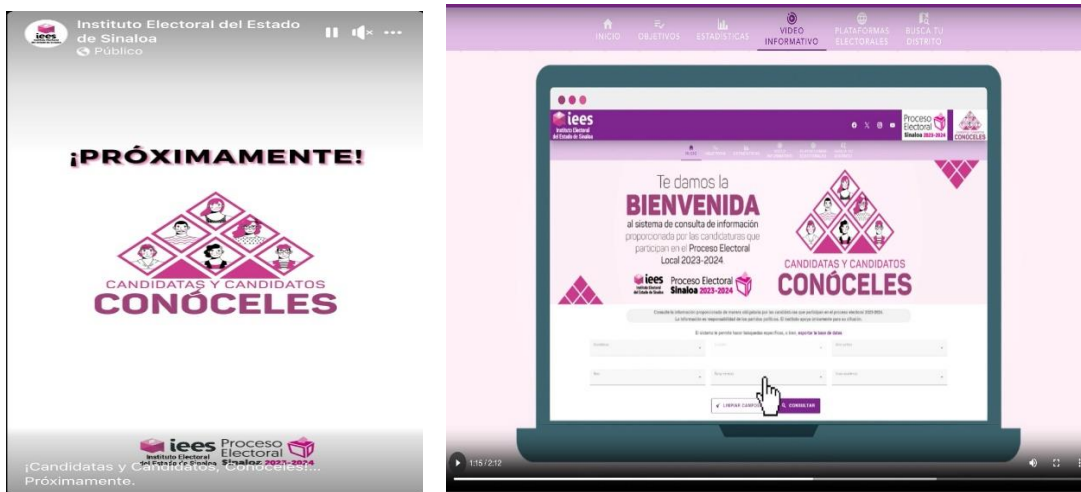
Instituto Electoral del Estado de Sinaloa
Público

¡PRÓXIMAMENTE!

CANDIDATAS Y CANDIDATOS
CONÓCELES

iees Instituto Electoral del Estado de Sinaloa
Proceso Electoral Sinaloa 2023-2024

¡Candidatas y Candidatos, Conóceles!... Próximamente.

INICIO
OBJETIVOS
ESTADÍSTICAS
VIDEO INFORMATIVO
PLATAFORMAS ELECTORALES
BUSCA TU DISTRITO

iees
Instituto Electoral del Estado de Sinaloa
Proceso Electoral Sinaloa 2023-2024
CONÓCELES

Te damos la
BIENVENIDA
al sistema de consulta de información proporcionada por las candidaturas que participan en el Proceso Electoral Local 2023-2024

iees Instituto Electoral del Estado de Sinaloa
Proceso Electoral Sinaloa 2023-2024

CANDIDATAS Y CANDIDATOS
CONÓCELES

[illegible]

LIMPIAR CAMPOS
CONSULTAR

1:15 / 2:12